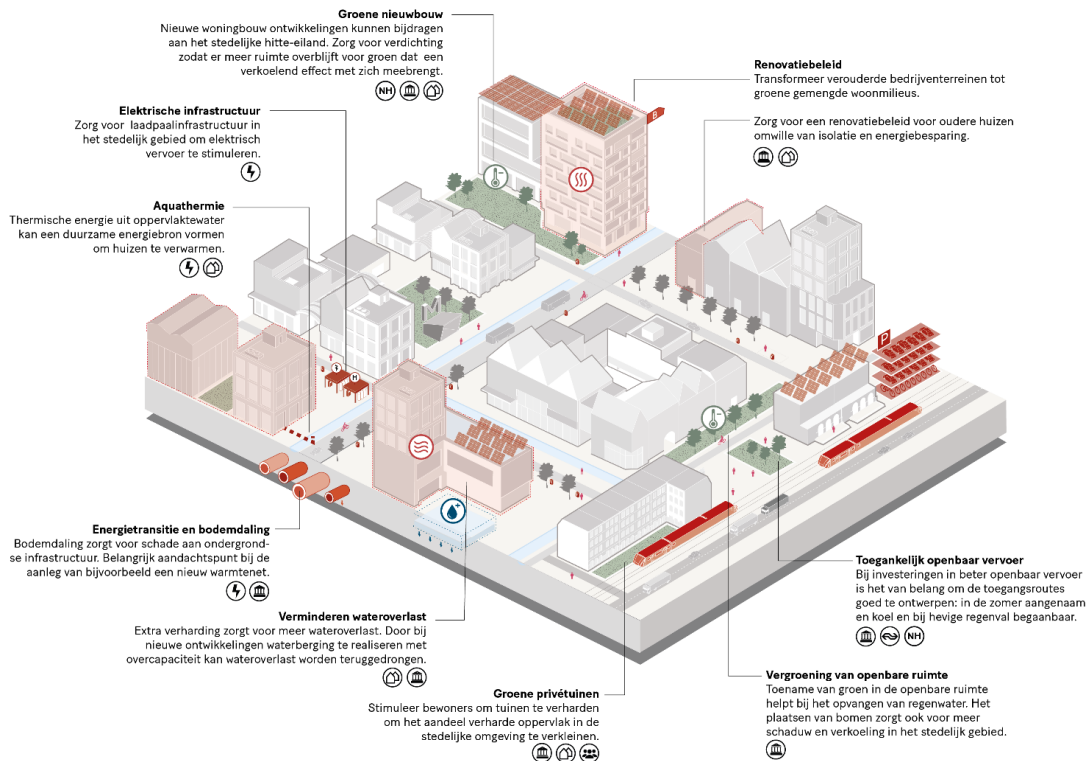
Groene nieuwbouw
Nieuwe woningbouw ontwikkelingen kunnen bijdragen aan het stedelijke hitte-eiland. Zorg voor verdichting zodat er meer ruimte overblijft voor groen dat een verkoelend effect met zich meebrengt.

NH

Renovatiebeleid
Transformeer verouderde bedrijventerreinen tot groene gemengde woonmilieus.

Zorg voor een renovatiebeleid voor oudere huizen omwille van isolatie en energiebesparing.

Elektrische infrastructuur
Zorg voor laadpaalinfrastructuur in het stedelijk gebied om elektrisch vervoer te stimuleren.

Aquathermie
Thermische energie uit oppervlaktewater kan een duurzame energiebron vormen om huizen te verwarmen.

B

P

Energietransitie en bodemdaling
Bodemdaling zorgt voor schade aan ondergrondse infrastructuur. Belangrijk aandachtspunt bij de aanleg van bijvoorbeeld een nieuw warmtenet.

Verminderen wateroverlast
Extra verharding zorgt voor meer wateroverlast. Door bij nieuwe ontwikkelingen waterberging te realiseren met overcapaciteit kan wateroverlast worden teruggedrongen.

Groene privétuinen
Stimuleer bewoners om tuinen te verharden om het aandeel verharde oppervlak in de stedelijke omgeving te verkleinen.

Toegankelijk openbaar vervoer
Bij investeringen in beter openbaar vervoer is het van belang om de toegangsroutes goed te ontwerpen: in de zomer aangenaam en koel en bij hevige regenval begaanbaar.

NH

Vergroening van openbare ruimte
Toename van groen in de openbare ruimte helpt bij het opvangen van regenwater. Het plaatsen van bomen zorgt ook voor meer schaduw en verkoeling in het stedelijk gebied.